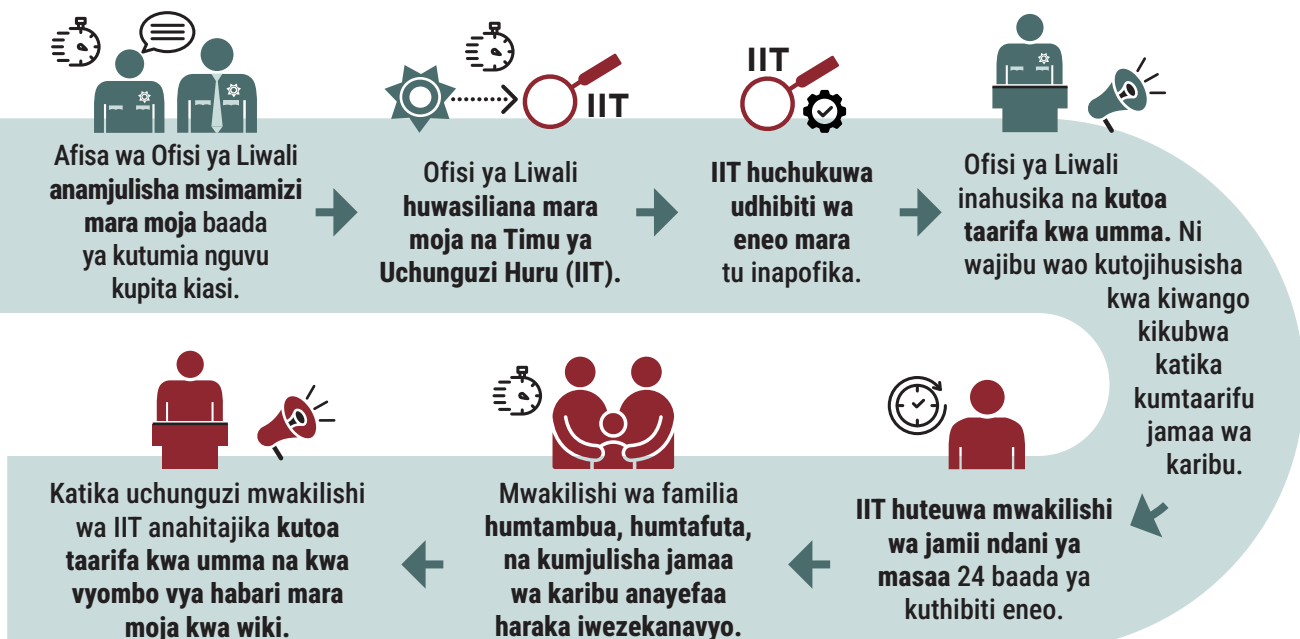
Afisa wa Ofisi ya Liwali anamjulisha msimamizi mara moja baada ya kutumia nguvu kupita kiasi.

IIT

Ofisi ya Liwali huwasiliana mara moja na Timu ya Uchunguzi Huru (IIT).

IIT

IIT huchukuwa udhibiti wa eneo mara tu inapofika.

Ofisi ya Liwali inahusika na kutoa taarifa kwa umma. Ni wajibu wao kutojihusisha kwa kiwango kikubwa katika kumtaarifu jamaa wa karibu.

IIT huteuwa mwakilishi wa jamii ndani ya masaa 24 baada ya kuthibiti eneo.

Mwakilishi wa familia humtambua, humtafuta, na kumjulisha jamaa wa karibu anayefaa haraka iwezekanavyo.

Katika uchunguzi mwakilishi wa IIT anahitajika kutoa taarifa kwa umma na kwa vyombo vya habari mara moja kwa wiki.